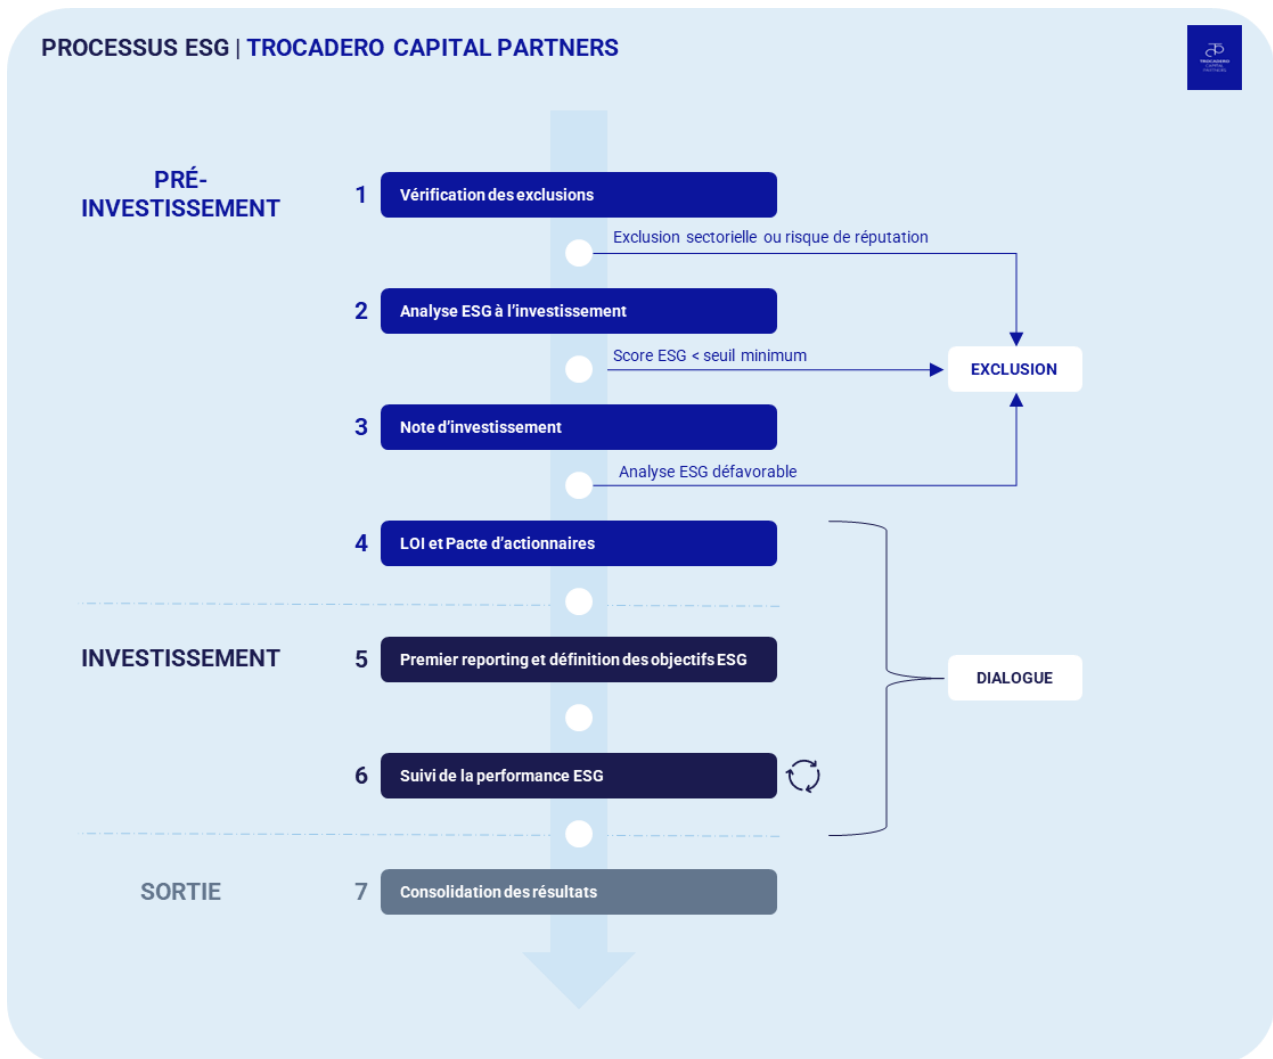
PROCESSUS ESG | TROCADERO CAPITAL PARTNERS

PRÉ-INVESTISSEMENT

1 Vérification des exclusions

Exclusion sectorielle ou risque de réputation

2 Analyse ESG à l'investissement

Score ESG < seuil minimum

EXCLUSION

3 Note d'investissement

Analyse ESG défavorable

4 LOI et Pacte d'actionnaires

INVESTISSEMENT

5 Premier reporting et définition des objectifs ESG

DIALOGUE

6 Suivi de la performance ESG

SORTIE

7 Consolidation des résultats